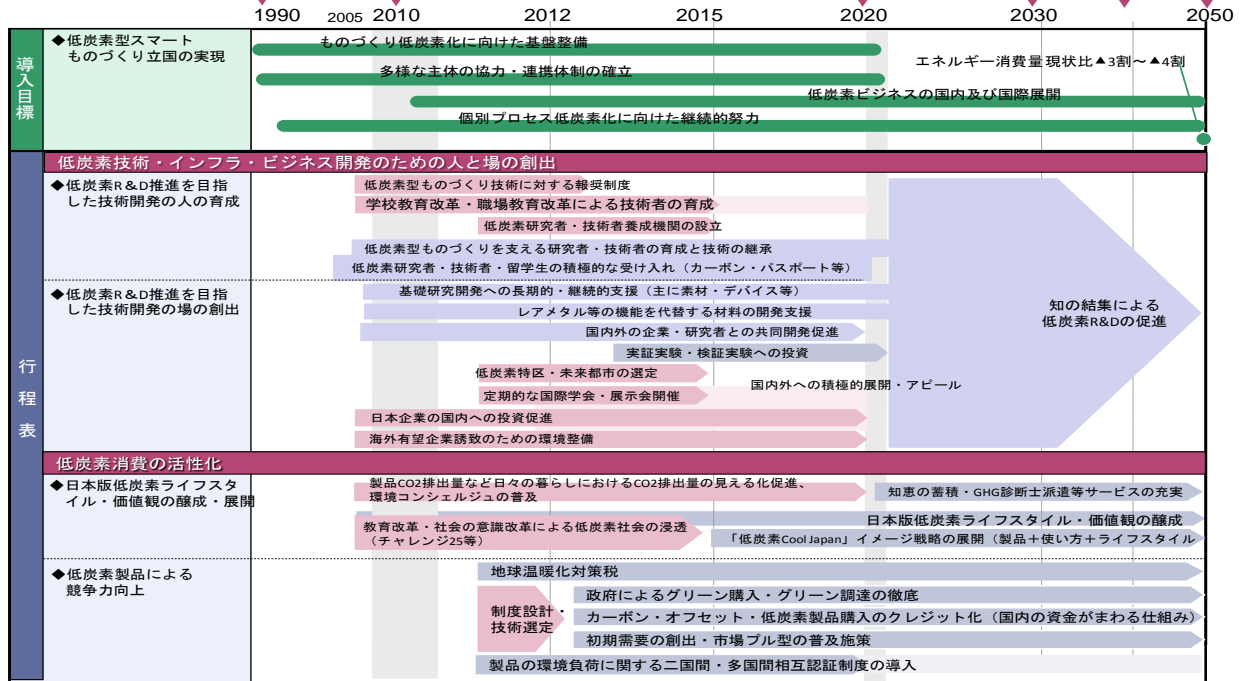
1990 2005 2010 2012 2015 2020 2030 2050

導入目標

◆低炭素型スマートものづくり立国の実現

ものづくり低炭素化に向けた基盤整備

多様な主体の協力・連携体制の確立

エネルギー消費量現状比▲3割～▲4割

低炭素ビジネスの国内及び国際展開

個別プロセス低炭素化に向けた継続的努力

行程表

低炭素技術・インフラ・ビジネス開発のための人と場の創出

◆低炭素R&D推進を目指した技術開発の人の育成

低炭素型ものづくり技術に対する報奨制度

学校教育改革・職場教育改革による技術者の育成

低炭素研究者・技術者養成機関の設立

低炭素型ものづくりを支える研究者・技術者の育成と技術の継承

低炭素研究者・技術者・留学生の積極的な受け入れ（カーボン・パスポート等）

◆低炭素R&D推進を目指した技術開発の場の創出

基礎研究開発への長期的・継続的支援（主に素材・デバイス等）

レアメタル等の機能を代替する材料の開発支援

国内外の企業・研究者との共同開発促進

実証実験・検証実験への投資

低炭素特区・未来都市の選定

定期的な国際学会・展示会開催

国内外への積極的展開・アピール

日本企業の国内への投資促進

海外有望企業誘致のための環境整備

知の結集による低炭素R&Dの促進

低炭素消費の活性化

◆日本版低炭素ライフスタイル・価値観の醸成・展開

製品CO2排出量など日々の暮らしにおけるCO2排出量の見える化促進、環境コンシェルジュの普及

知恵の蓄積・GHG診断士派遣等サービスの充実

教育改革・社会の意識改革による低炭素社会の浸透（チャレンジ25等）

日本版低炭素ライフスタイル・価値観の醸成

「低炭素Cool Japan」イメージ戦略の展開（製品＋使い方＋ライフスタイル

◆低炭素製品による競争力向上

地球温暖化対策税

制度設計・技術選定

政府によるグリーン購入・グリーン調達の徹底

カーボン・オフセット・低炭素製品購入のクレジット化（国内の資金がまわる仕組み）

初期需要の創出・市場プル型の普及施策

製品の環境負荷に関する二国間・多国間相互認証制度の導入